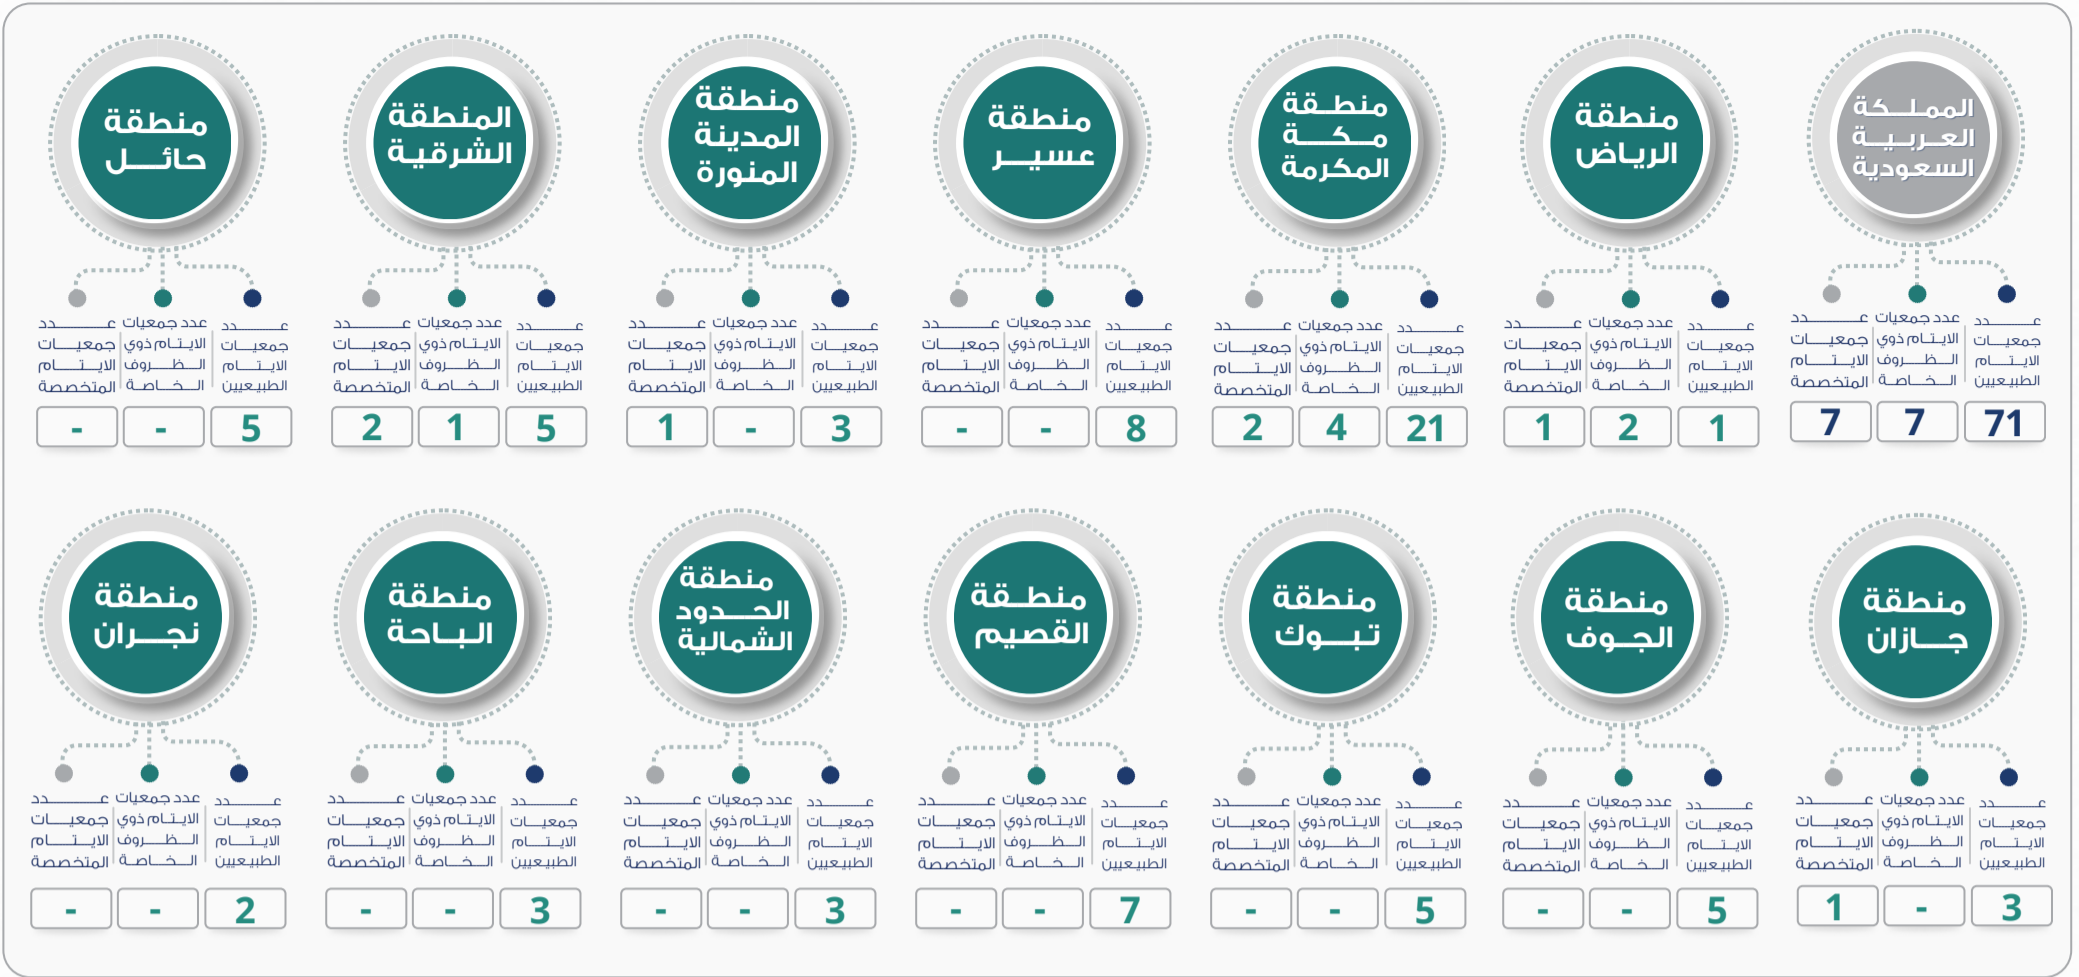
المملكة العربية السعودية
عدد جمعيات الايتام الطبيعيين
عدد جمعيات الايتام ذوي الظروف الخاصة
عدد جمعيات الايتام المتخصصة
71 7 7

منطقة الرياض
عدد جمعيات الايتام الطبيعيين
عدد جمعيات الايتام ذوي الظروف الخاصة
عدد جمعيات الايتام المتخصصة
1 2 1

منطقة مكة المكرمة
عدد جمعيات الايتام الطبيعيين
عدد جمعيات الايتام ذوي الظروف الخاصة
عدد جمعيات الايتام المتخصصة
21 4 2

منطقة عسير
عدد جمعيات الايتام الطبيعيين
عدد جمعيات الايتام ذوي الظروف الخاصة
عدد جمعيات الايتام المتخصصة
8 - -

منطقة المدينة المنورة
عدد جمعيات الايتام الطبيعيين
عدد جمعيات الايتام ذوي الظروف الخاصة
عدد جمعيات الايتام المتخصصة
3 - 1

المنطقة الشرقية
عدد جمعيات الايتام الطبيعيين
عدد جمعيات الايتام ذوي الظروف الخاصة
عدد جمعيات الايتام المتخصصة
5 1 2

منطقة حائل
عدد جمعيات الايتام الطبيعيين
عدد جمعيات الايتام ذوي الظروف الخاصة
عدد جمعيات الايتام المتخصصة
5 - -

منطقة جازان
عدد جمعيات الايتام الطبيعيين
عدد جمعيات الايتام ذوي الظروف الخاصة
عدد جمعيات الايتام المتخصصة
3 - 1

منطقة الجوف
عدد جمعيات الايتام الطبيعيين
عدد جمعيات الايتام ذوي الظروف الخاصة
عدد جمعيات الايتام المتخصصة
5 - -

منطقة تبوك
عدد جمعيات الايتام الطبيعيين
عدد جمعيات الايتام ذوي الظروف الخاصة
عدد جمعيات الايتام المتخصصة
5 - -

منطقة القصيم
عدد جمعيات الايتام الطبيعيين
عدد جمعيات الايتام ذوي الظروف الخاصة
عدد جمعيات الايتام المتخصصة
7 - -

منطقة الحدود الشمالية
عدد جمعيات الايتام الطبيعيين
عدد جمعيات الايتام ذوي الظروف الخاصة
عدد جمعيات الايتام المتخصصة
3 - -

منطقة الباحة
عدد جمعيات الايتام الطبيعيين
عدد جمعيات الايتام ذوي الظروف الخاصة
عدد جمعيات الايتام المتخصصة
3 - -

منطقة نجران
عدد جمعيات الايتام الطبيعيين
عدد جمعيات الايتام ذوي الظروف الخاصة
عدد جمعيات الايتام المتخصصة
2 - -